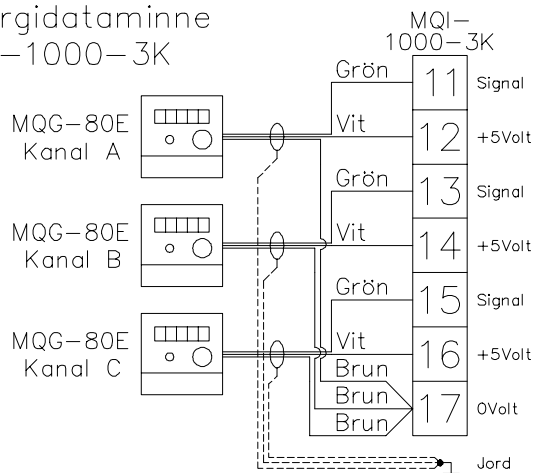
rgidataminne
–1000–3K

MQI–
1000–3K

MQG–80E
Kanal A

MQG–80E
Kanal B

MQG–80E
Kanal C

Grön
Vit
Grön
Vit
Grön
Vit
Brun
Brun
Brun

11 Signal
12 +5Volt
13 Signal
14 +5Volt
15 Signal
16 +5Volt
17 0Volt

Jord